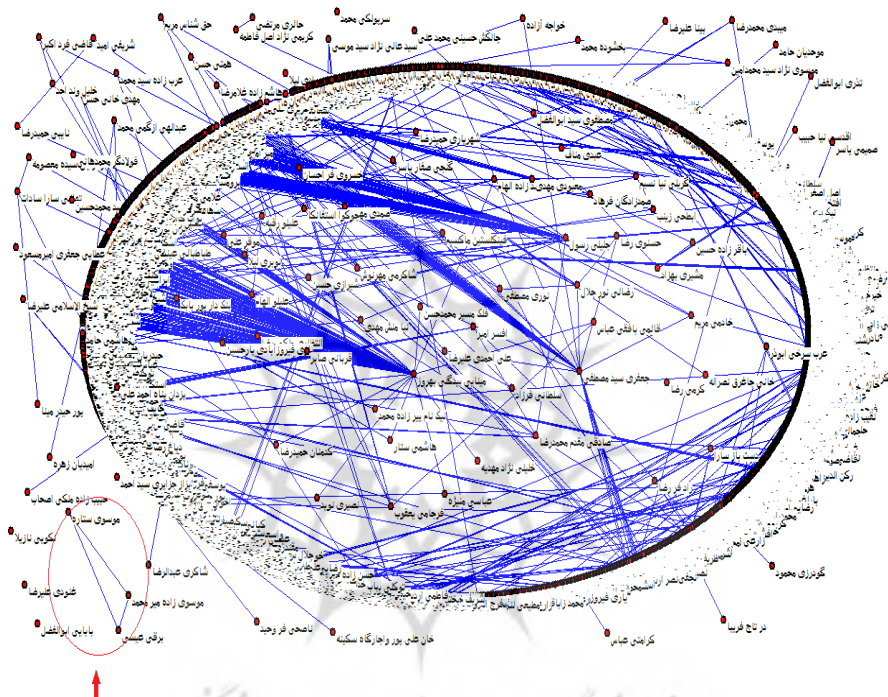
حق شناس مریم
حائری مرتضی
کریمی نژاد اصل فاطمه
سربولکی محمد
سید هادی نژاد سید موسی
خواجه آزاده
جاکلر حسینی محمد علی
بخشوده محمد
بینا علیرضا
میبدی محمدرضا
موحدیان حامد
موسوی نژاد سید محمدامین
شریفی امید قاسمی فرد اکبر
عرب زاده سید محمد
خلیل وند احد
مهدی خانی حسن
هدی حسن
نایبی حمیدرضا
قوامی خلیل
فولادگر محمدعلی
سیده معصومه
تقوی سارا سادات
محمدحسین
جعفری امیرمسعود
صالحی
الاسلامی علیرضا
پور حیدر مینا
امینیان زهره
زاده ملکی اصحاب
موسوی ستاره
نکوئی نازیلا
شکری عبدالرضا
شوشی علیرضا
موسوی زاده میر محمد
بابایی ابوالفضل
برقی عیسی
ناصحی فر وحید
خان علی پور واجارگاه سکینه
کرامتی عباس
در تاج فریبا
گودرزی محمود
رکن الدینی
عرب سرخی ابوذر
خادمی مریم
مشیری بهزاد
باقر زاده حسین
خسروی رضا
خلیلی رسول
تبریزی احسان
علی احمدی علیرضا
مینایی سنگری بهروز
جعفری سید مصطفی
صادقی مقدم محمدرضا
هاشمی ستار
کلمنان حمیدرضا
عباسی منیژه
نصری نوید
خدامی یعقوب
خلیلی نژاد مهدیه
سلطانی فرزانه
کریمی رضا
نوری مصطفی
رضائی نور جلال
شهریاری حمیدرضا
مصطفوی سید ابوالفضل
شجعی محمد
قنبرپور نصرالله
خسروی فراحسان
صمدی
بابایی نیما
سلیمانی فرهاد
ابطحی زینب
ابراهیمی ابوالفضل
تقوی یاسر
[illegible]